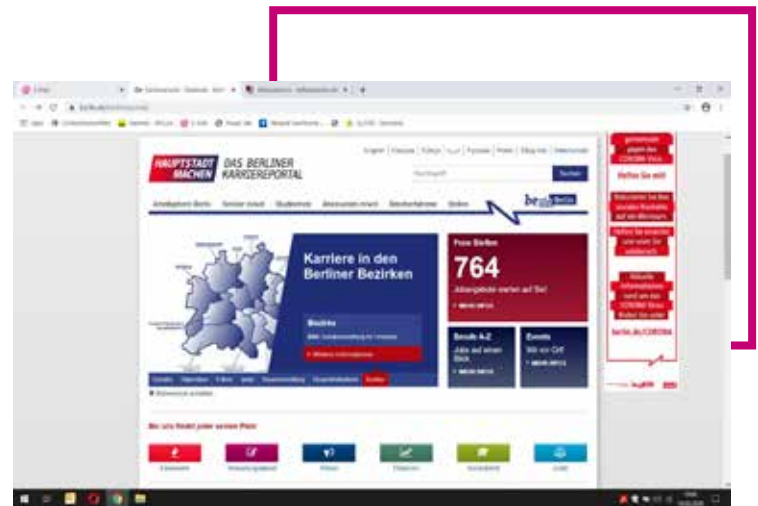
HAUPTSTADT MACHEN DAS BERLINER KARRIEREPORTAL

Suchen

Karriere in den Berliner Bezirken

Bezirke

Weitere Informationen

Freie Stellen

764

Jobangebote warten auf Sie!

MEHR INFOS

Berufe A-Z

Jobs auf einen Blick

MEHR INFOS

Events

Wir vor Ort

MEHR INFOS

Bei uns findet jeder seinen Platz

Helfen Sie mit!

berlin.de/CORONA